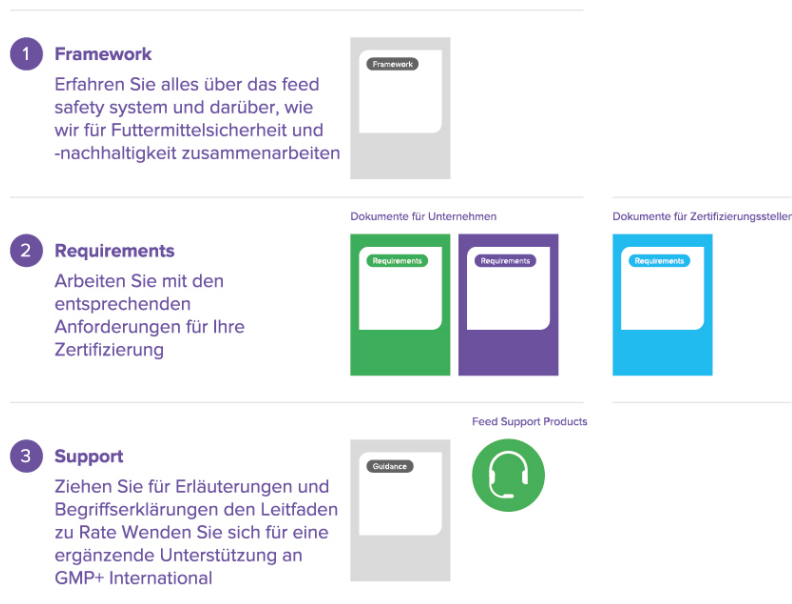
1 **Framework**

Erfahren Sie alles über das feed safety system und darüber, wie wir für Futtermittelsicherheit und -nachhaltigkeit zusammenarbeiten

Framework

Dokumente für Unternehmen

Dokumente für Zertifizierungssteller

2 **Requirements**

Arbeiten Sie mit den entsprechenden Anforderungen für Ihre Zertifizierung

Requirements

Requirements

Requirements

Feed Support Products

3 **Support**

Ziehen Sie für Erläuterungen und Begriffserklärungen den Leitfaden zu Rate Wenden Sie sich für eine ergänzende Unterstützung an GMP+ International

Guidance